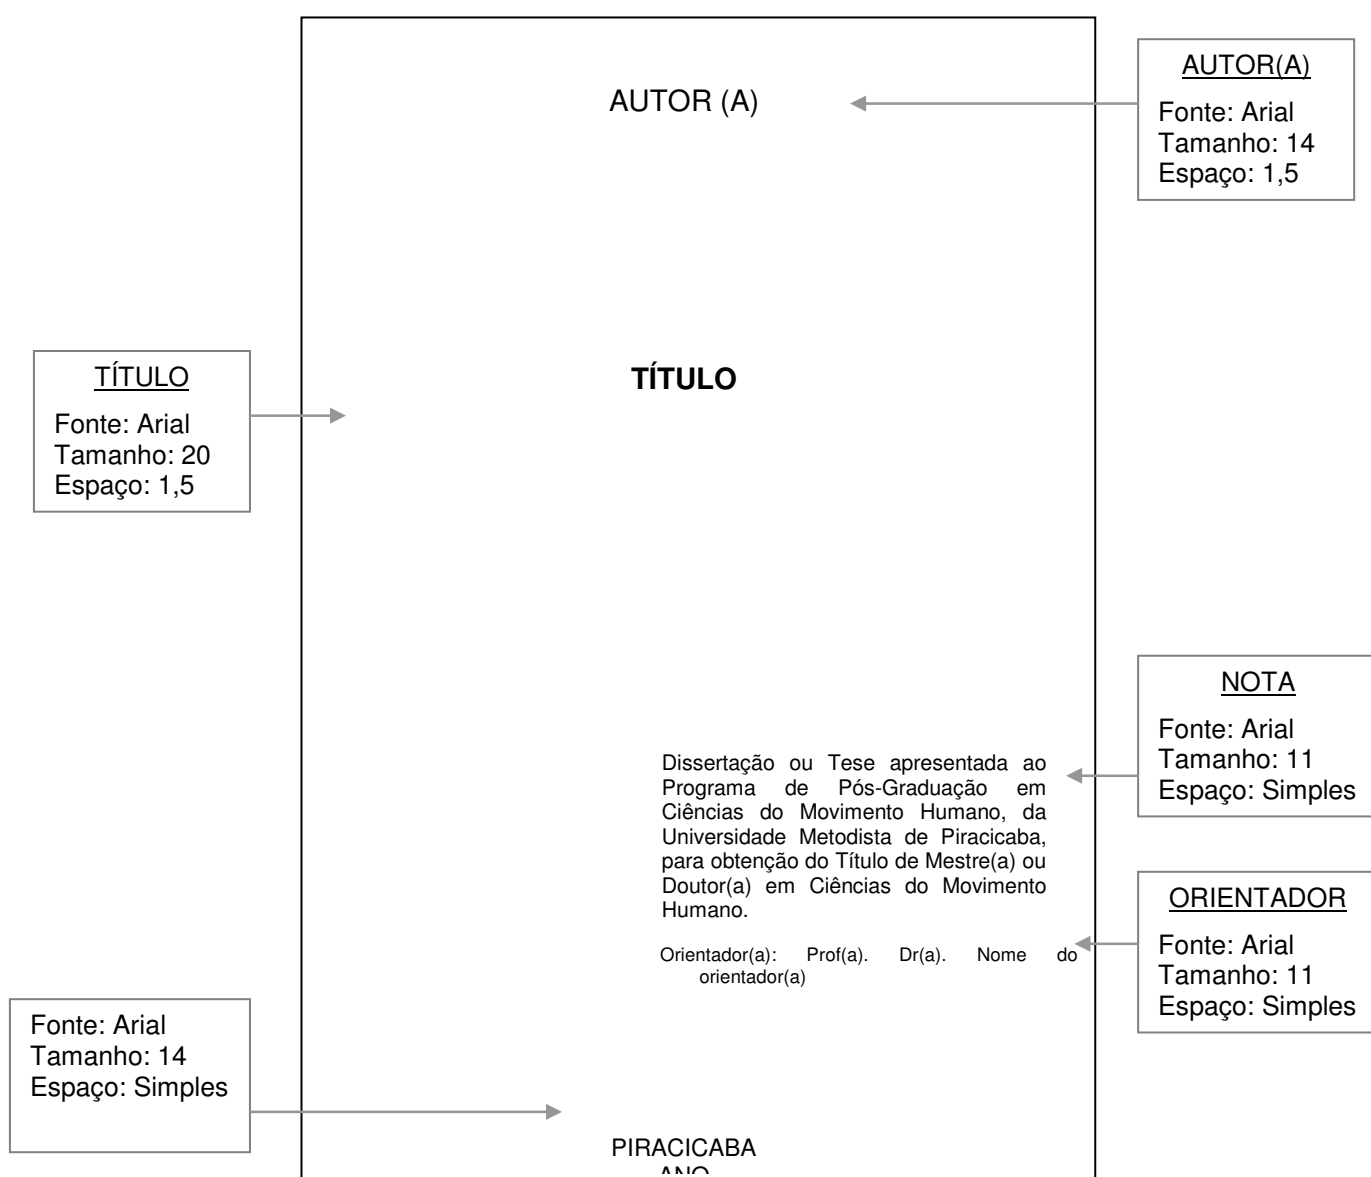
AUTOR(A)
Fonte: Arial
Tamanho: 14
Espaço: 1,5

AUTOR (A)

TÍTULO
Fonte: Arial
Tamanho: 20
Espaço: 1,5

**TÍTULO**

NOTA
Fonte: Arial
Tamanho: 11
Espaço: Simples

Dissertação ou Tese apresentada ao Programa de Pós-Graduação em Ciências do Movimento Humano, da Universidade Metodista de Piracicaba, para obtenção do Título de Mestre(a) ou Doutor(a) em Ciências do Movimento Humano.

ORIENTADOR
Fonte: Arial
Tamanho: 11
Espaço: Simples

Orientador(a): Prof(a). Dr(a). Nome do orientador(a)

Fonte: Arial
Tamanho: 14
Espaço: Simples

PIRACICABA
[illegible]